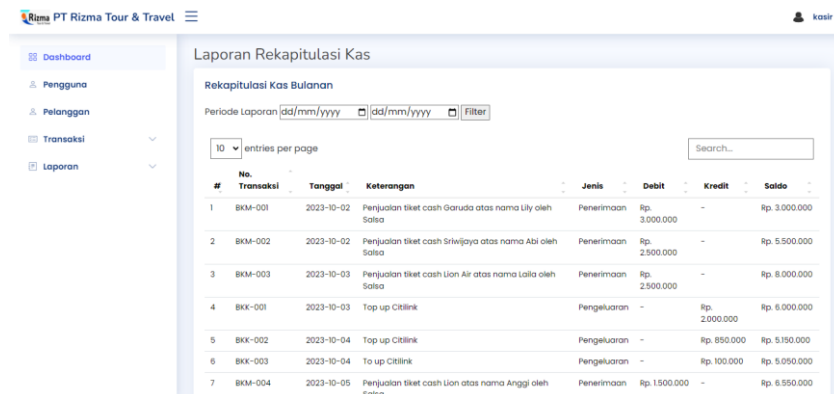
Rizma PT Rizma Tour & Travel ☰

kasir

Dashboard
Pengguna
Pelanggan
Transaksi
Laporan

Laporan Rekapitulasi Kas

Rekapitulasi Kas Bulanan

Periode Laporan dd/mm/yyyy dd/mm/yyyy Filter

10 entries per page

Search...

| # | No. Transaksi | Tanggal | Keterangan | Jenis | Debit | Kredit | Saldo |
|---|---|---|---|---|---|---|---|
| 1 | BKM-001 | 2023-10-02 | Penjualan tiket cash Garuda atas nama Lily oleh Salsa | Penerimaan | Rp. 3.000.000 | - | Rp. 3.000.000 |
| 2 | BKM-002 | 2023-10-02 | Penjualan tiket cash Sriwijaya atas nama Abi oleh Salsa | Penerimaan | Rp. 2.500.000 | - | Rp. 5.500.000 |
| 3 | BKM-003 | 2023-10-03 | Penjualan tiket cash Lion Air atas nama Laila oleh Salsa | Penerimaan | Rp. 2.500.000 | - | Rp. 8.000.000 |
| 4 | BKK-001 | 2023-10-03 | Top up Citilink | Pengeluaran | - | Rp. 2.000.000 | Rp. 6.000.000 |
| 5 | BKK-002 | 2023-10-04 | Top up Citilink | Pengeluaran | - | Rp. 850.000 | Rp. 5.150.000 |
| 6 | BKK-003 | 2023-10-04 | To up Citilink | Pengeluaran | - | Rp. 100.000 | Rp. 5.050.000 |
| 7 | BKM-004 | 2023-10-05 | Penjualan tiket cash Lion atas nama Anggi oleh Salsa | Penerimaan | Rp. 1.500.000 | - | Rp. 6.550.000 |